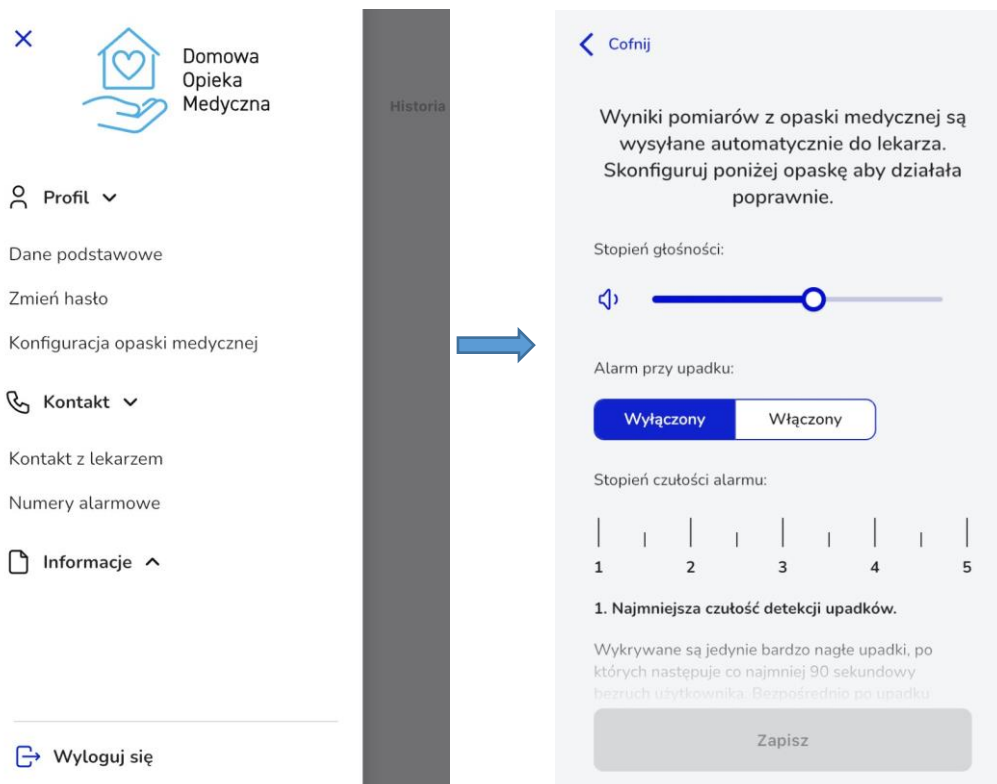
Domowa Opieka Medyczna

Profil

Dane podstawowe

Zmień hasło

Konfiguracja opaski medycznej

Kontakt

Kontakt z lekarzem

Numery alarmowe

Informacje

Wyloguj się

Historia

Cofnij

Wyniki pomiarów z opaski medycznej są wysyłane automatycznie do lekarza. Skonfiguruj poniżej opaskę aby działała poprawnie.

Stopień głośności:

Alarm przy upadku:

Wyłączony Włączony

Stopień czułości alarmu:

1 2 3 4 5

1. Najmniejsza czułość detekcji upadków.

Wykrywane są jedynie bardzo nagłe upadki, po których następuje co najmniej 90 sekundowy bezruch użytkownika. Bezpośrednio po upadku

Zapisz